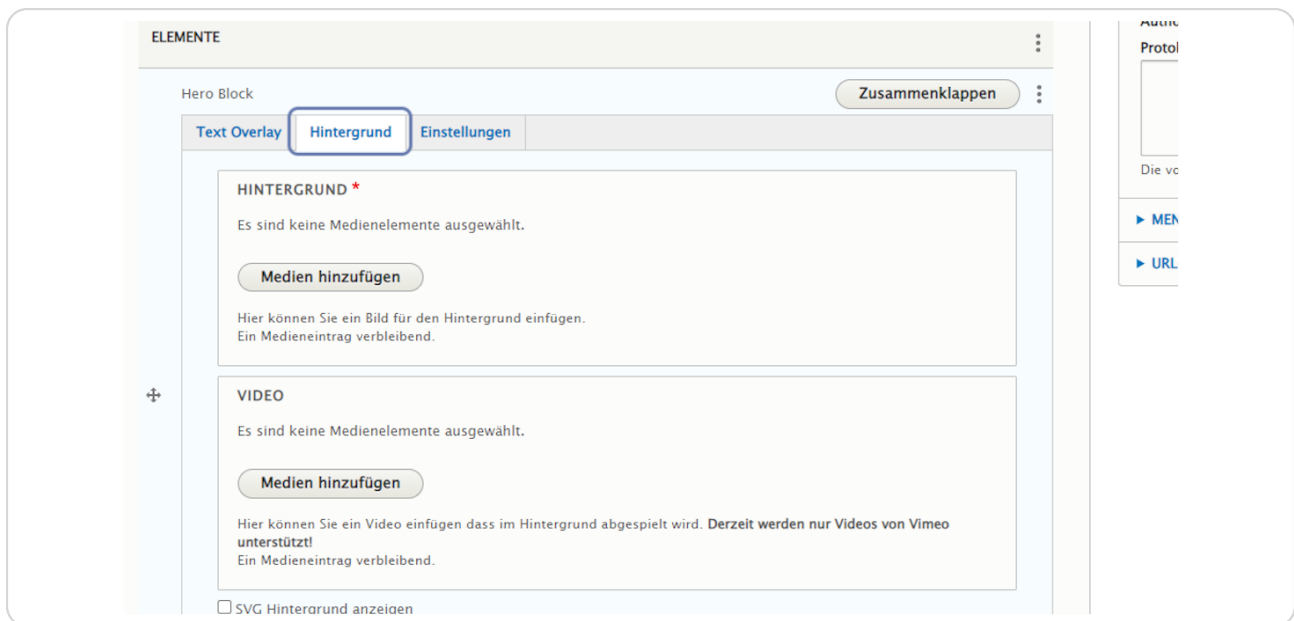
ELEMENTE

Hero Block

Zusammenklappen

Text Overlay | Hintergrund | Einstellungen

HINTERGRUND *

Es sind keine Medienelemente ausgewählt.

Medien hinzufügen

Hier können Sie ein Bild für den Hintergrund einfügen.
Ein Medieneintrag verbleibend.

VIDEO

Es sind keine Medienelemente ausgewählt.

Medien hinzufügen

Hier können Sie ein Video einfügen dass im Hintergrund abgespielt wird. Derzeit werden nur Videos von Vimeo unterstützt!
Ein Medieneintrag verbleibend.

SVG Hintergrund anzeigen

Autho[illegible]

Protol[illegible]

Die vo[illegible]

▸ MEN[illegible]

▸ URL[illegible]